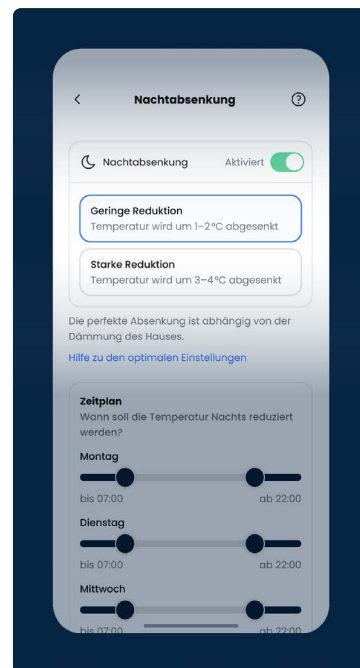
<
Nachtabsenkung
?

Nachtabsenkung Aktiviert

Geringe Reduktion
Temperatur wird um 1–2°C abgesenkt

Starke Reduktion
Temperatur wird um 3–4°C abgesenkt

Die perfekte Absenkung ist abhängig von der Dämmung des Hauses.

Hilfe zu den optimalen Einstellungen

Zeitplan
Wann soll die Temperatur Nachts reduziert werden?

Montag
bis 07:00 ab 22:00

Dienstag
bis 07:00 ab 22:00

Mittwoch
bis 07:00 ab 22:00